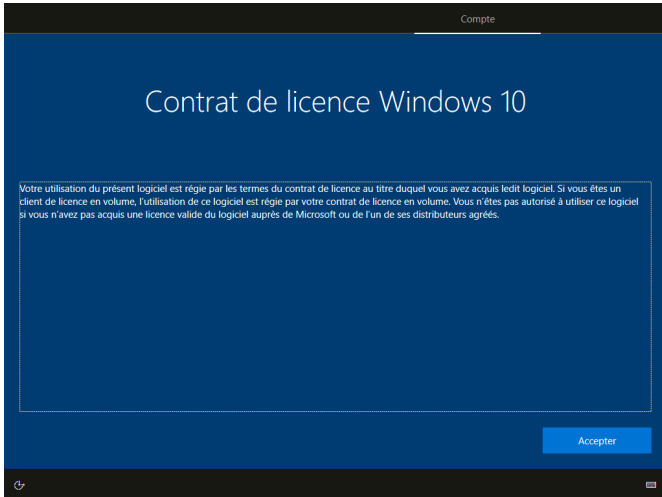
Compte

Contrat de licence Windows 10

Votre utilisation du présent logiciel est régie par les termes du contrat de licence au titre duquel vous avez acquis ledit logiciel. Si vous êtes un client de licence en volume, l'utilisation de ce logiciel est régie par votre contrat de licence en volume. Vous n'êtes pas autorisé à utiliser ce logiciel si vous n'avez pas acquis une licence valide du logiciel auprès de Microsoft ou de l'un de ses distributeurs agréés.

Accepter